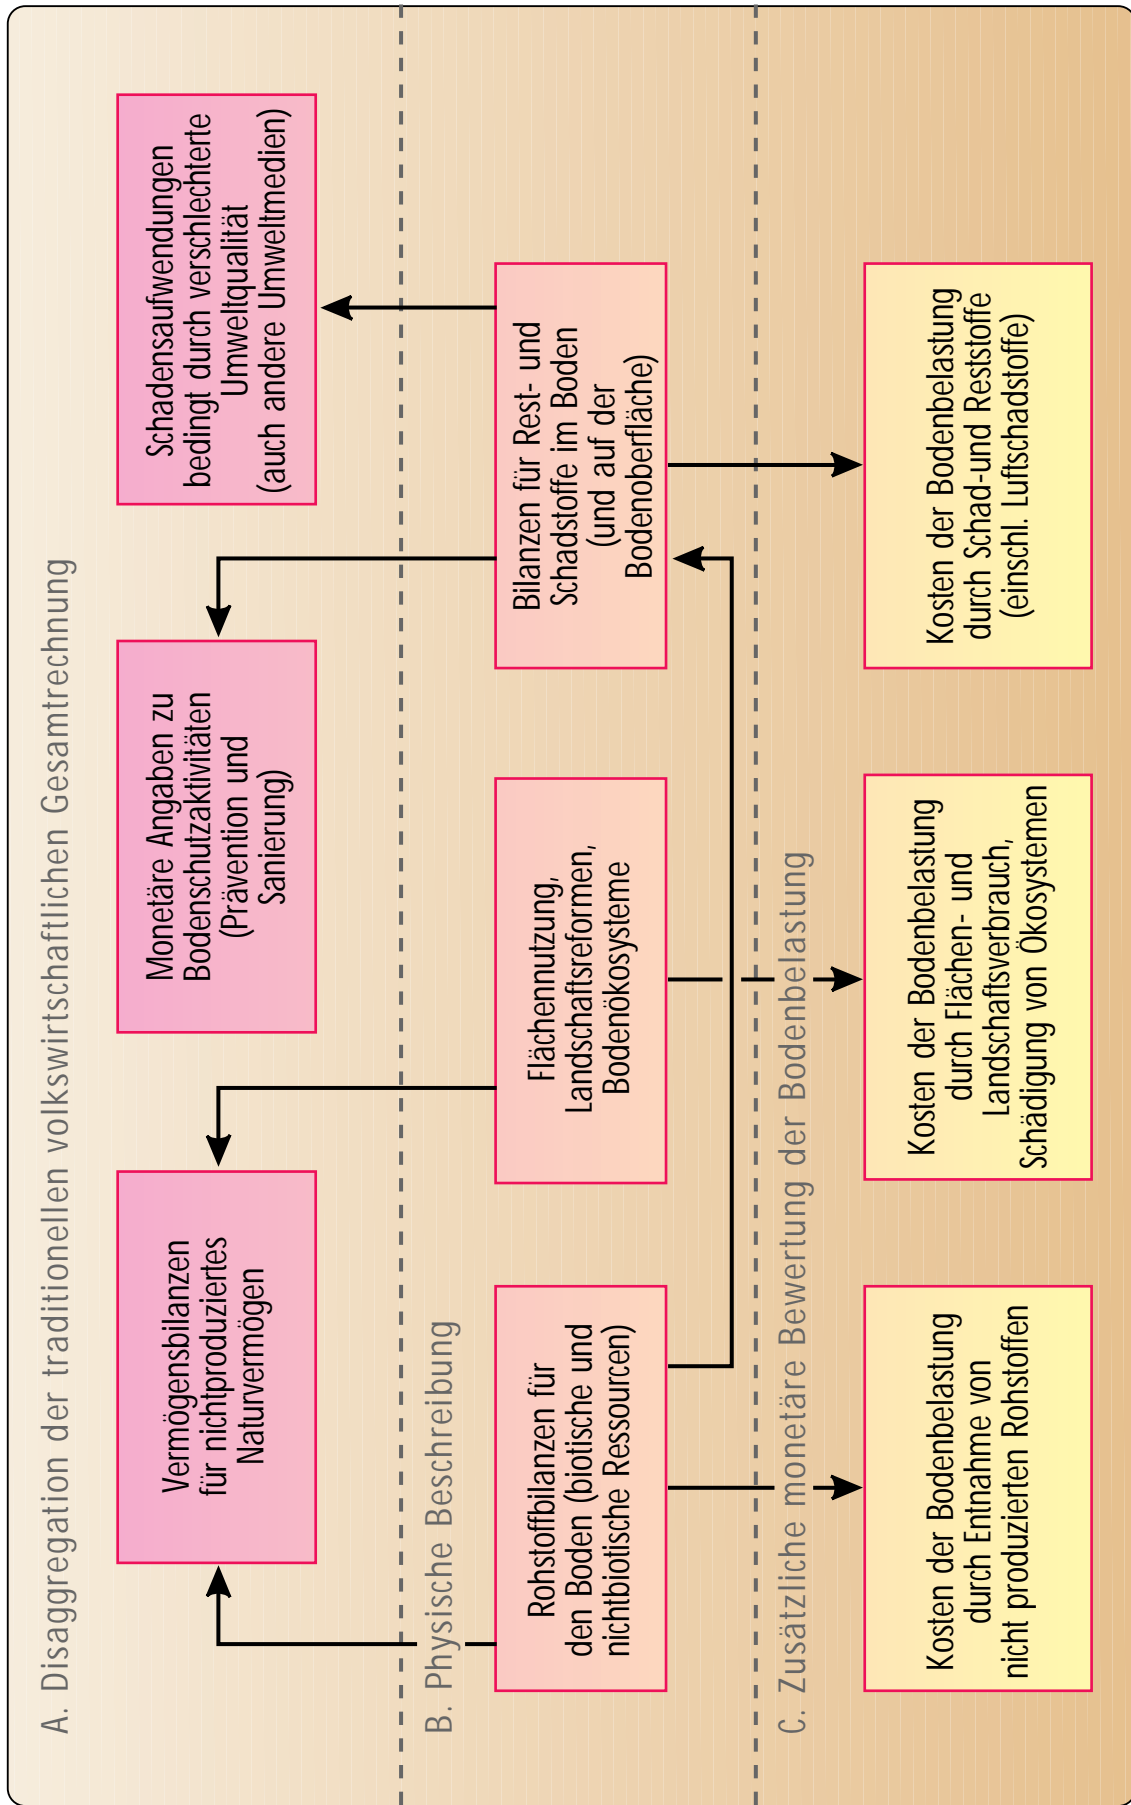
A. Disaggregation der traditionellen volkswirtschaftlichen Gesamtrechnung

Vermögensbilanzen für nichtproduziertes Naturvermögen

Monetäre Angaben zu Bodenschutzaktivitäten (Prävention und Sanierung)

Schadensaufwendungen bedingt durch verschlechterte Umweltqualität (auch andere Umweltmedien)

B. Physische Beschreibung

Rohstoffbilanzen für den Boden (biotische und nichtbiotische Ressourcen)

Flächennutzung, Landschaftsreformen, Bodenökosysteme

Bilanzen für Rest- und Schadstoffe im Boden (und auf der Bodenoberfläche)

C. Zusätzliche monetäre Bewertung der Bodenbelastung

Kosten der Bodenbelastung durch Entnahme von nicht produzierten Rohstoffen

Kosten der Bodenbelastung durch Flächen- und Landschaftsverbrauch, Schädigung von Ökosystemen

Kosten der Bodenbelastung durch Schad-und Reststoffe (einschl. Luftschadstoffe)